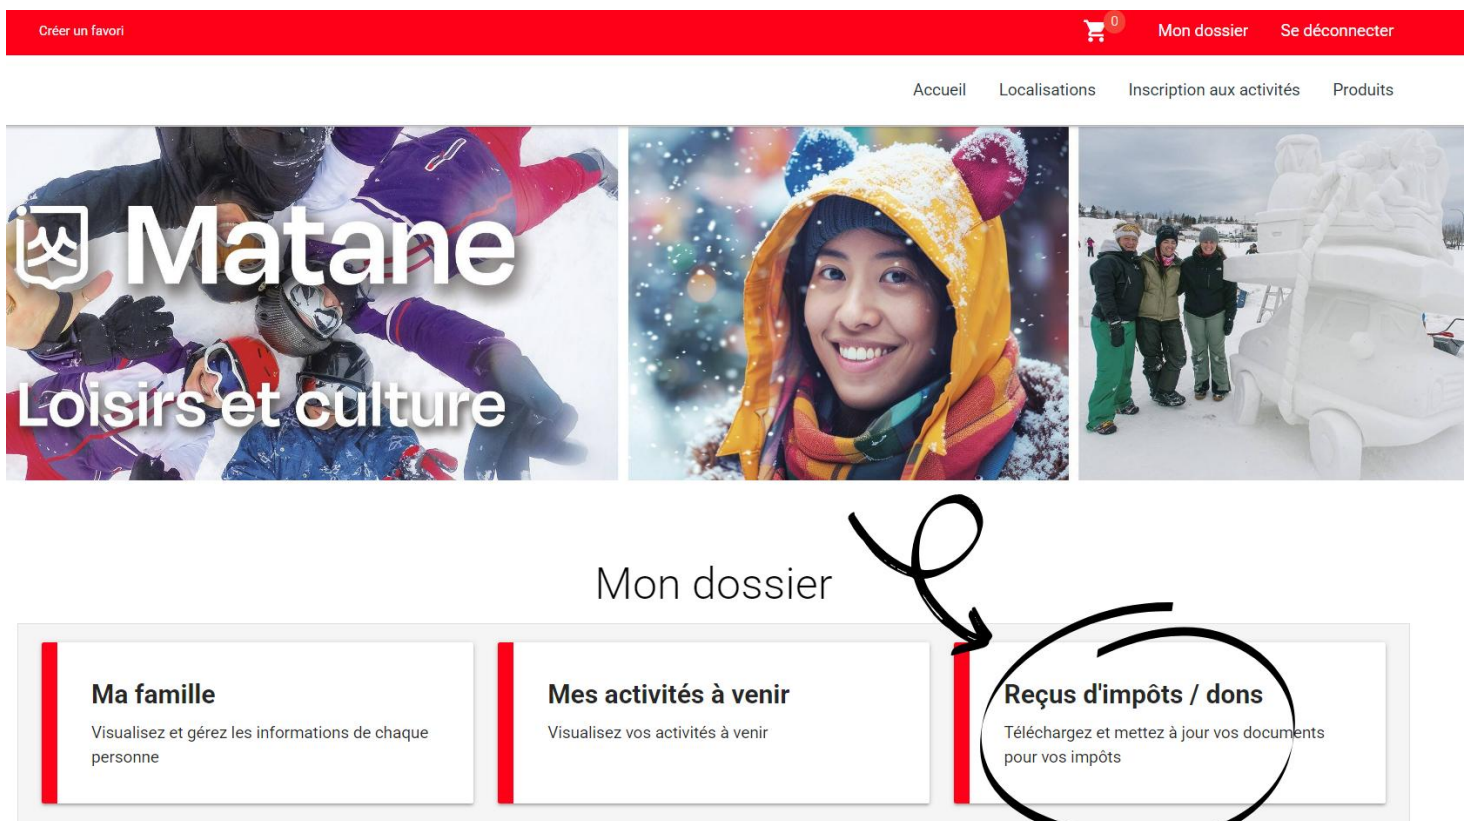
Créer un favori

0

Mon dossier

Se déconnecter

Accueil

Localisations

Inscription aux activités

Produits

Matane

Loisirs et culture

Mon dossier

Ma famille

Visualisez et gérez les informations de chaque personne

Mes activités à venir

Visualisez vos activités à venir

Reçus d'impôts / dons

Téléchargez et mettez à jour vos documents pour vos impôts